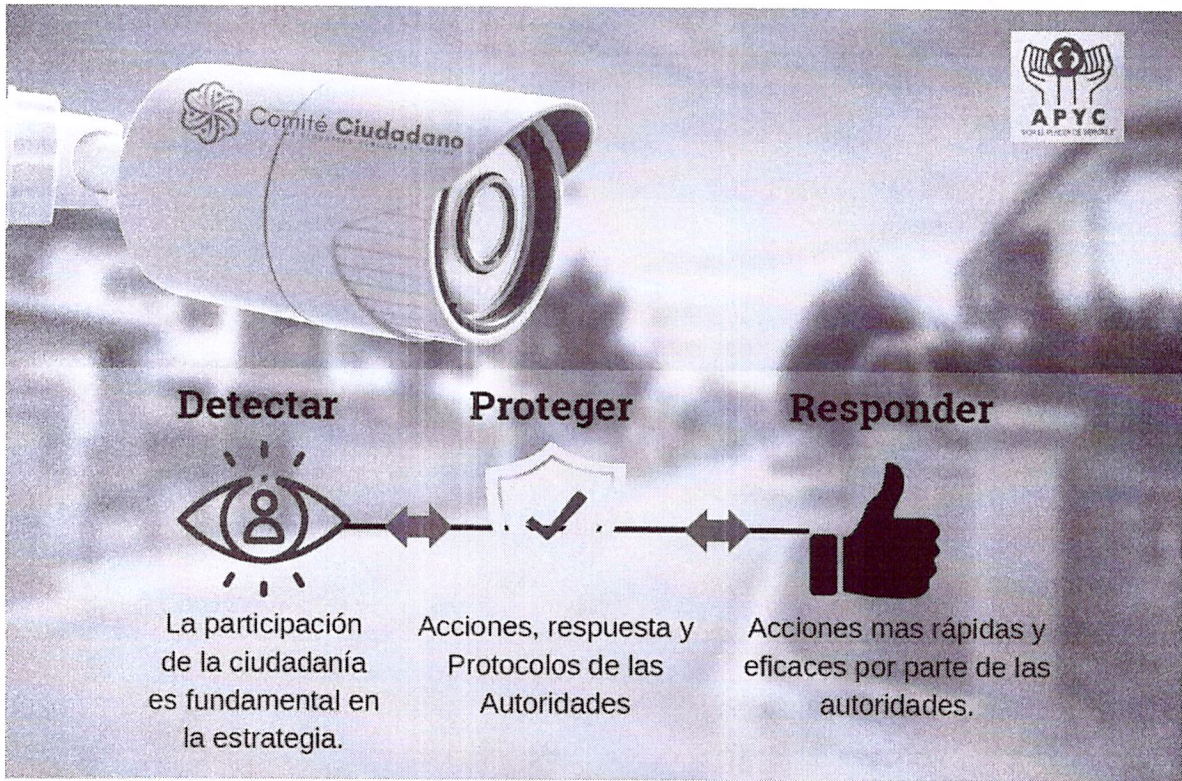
Comité Ciudadano

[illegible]

APYC

"POR EL PLACER DE SERVIR"

Detectar

La participación de la ciudadanía es fundamental en la estrategia.

Proteger

Acciones, respuesta y Protocolos de las Autoridades

Responder

Acciones mas rápidas y eficaces por parte de las autoridades.